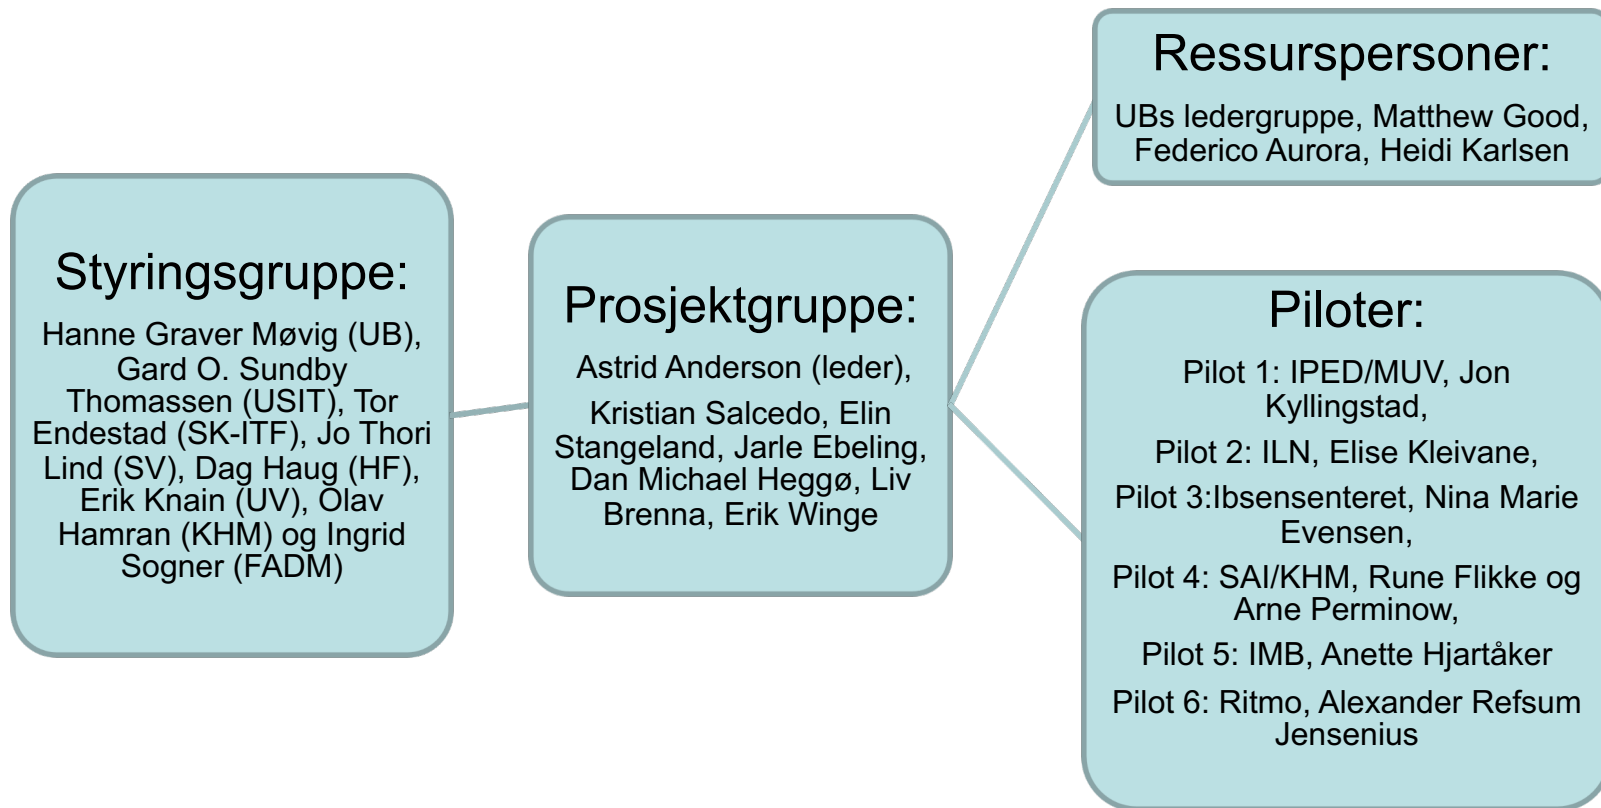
Styringsgruppe:

Hanne Graver Møvig (UB), Gard O. Sundby Thomassen (USIT), Tor Endestad (SK-ITF), Jo Thori Lind (SV), Dag Haug (HF), Erik Knain (UV), Olav Hamran (KHM) og Ingrid Sogner (FADM)

Prosjektgruppe:

Astrid Anderson (leder),

Kristian Salcedo, Elin Stangeland, Jarle Ebeling, Dan Michael Heggø, Liv Brenna, Erik Winge

Ressurspersoner:

UBs ledergruppe, Matthew Good, Federico Aurora, Heidi Karlsen

Piloter:

Pilot 1: IPED/MUV, Jon Kyllingstad,

Pilot 2: ILN, Elise Kleivane,

Pilot 3:Ibsensenteret, Nina Marie Evensen,

Pilot 4: SAI/KHM, Rune Flikke og Arne Perminow,

Pilot 5: IMB, Anette Hjartåker

Pilot 6: Ritmo, Alexander Refsum Jensenius